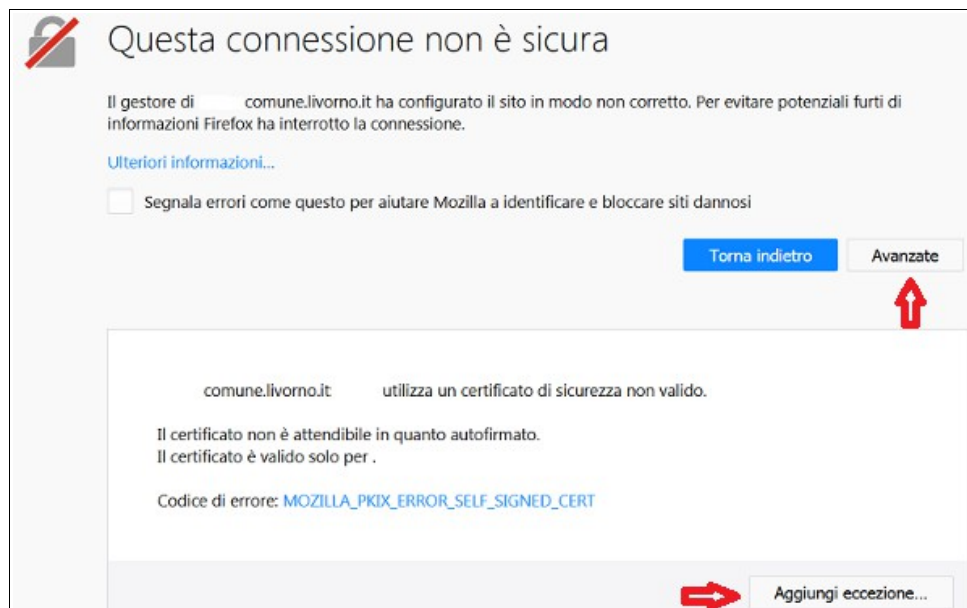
Questa connessione non è sicura

Il gestore di comune.livorno.it ha configurato il sito in modo non corretto. Per evitare potenziali furti di informazioni Firefox ha interrotto la connessione.

Ulteriori informazioni…

Segnala errori come questo per aiutare Mozilla a identificare e bloccare siti dannosi

Torna indietro

Avanzate

comune.livorno.it utilizza un certificato di sicurezza non valido.

Il certificato non è attendibile in quanto autofirmato.
Il certificato è valido solo per .

Codice di errore: MOZILLA_PKIX_ERROR_SELF_SIGNED_CERT

Aggiungi eccezione…